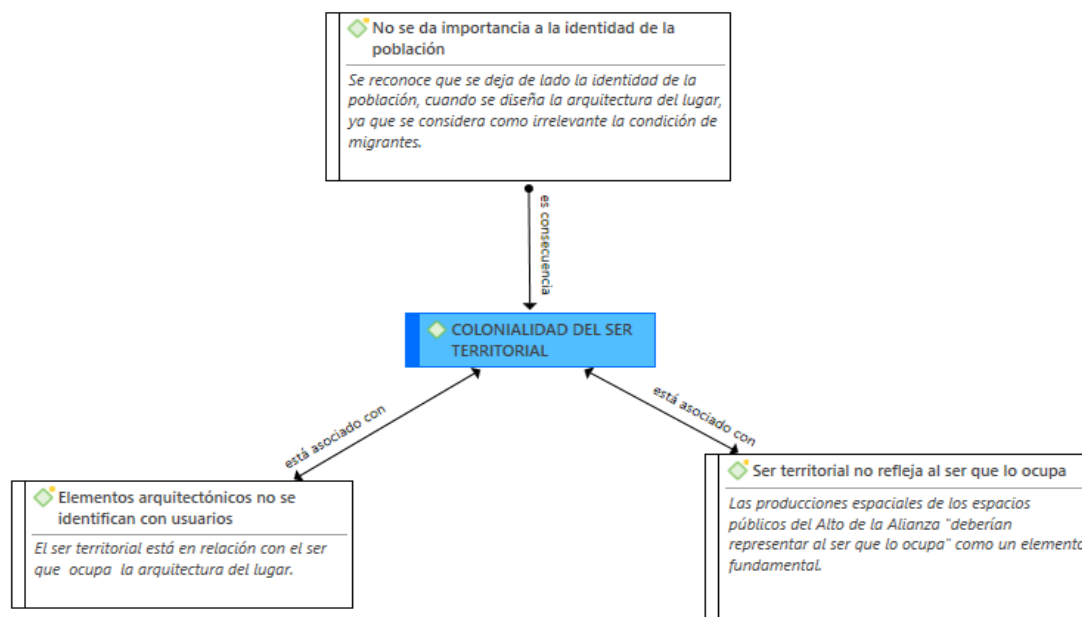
No se da importancia a la identidad de la población

Se reconoce que se deja de lado la identidad de la población, cuando se diseña la arquitectura del lugar, ya que se considera como irrelevante la condición de migrantes.

es consecuencia

COLONIALIDAD DEL SER TERRITORIAL

está asociado con

está asociado con

Elementos arquitectónicos no se identifican con usuarios

El ser territorial está en relación con el ser que ocupa la arquitectura del lugar.

Ser territorial no refleja al ser que lo ocupa

Las producciones espaciales de los espacios públicos del Alto de la Alianza "deberían representar al ser que lo ocupa" como un element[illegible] fundamental.